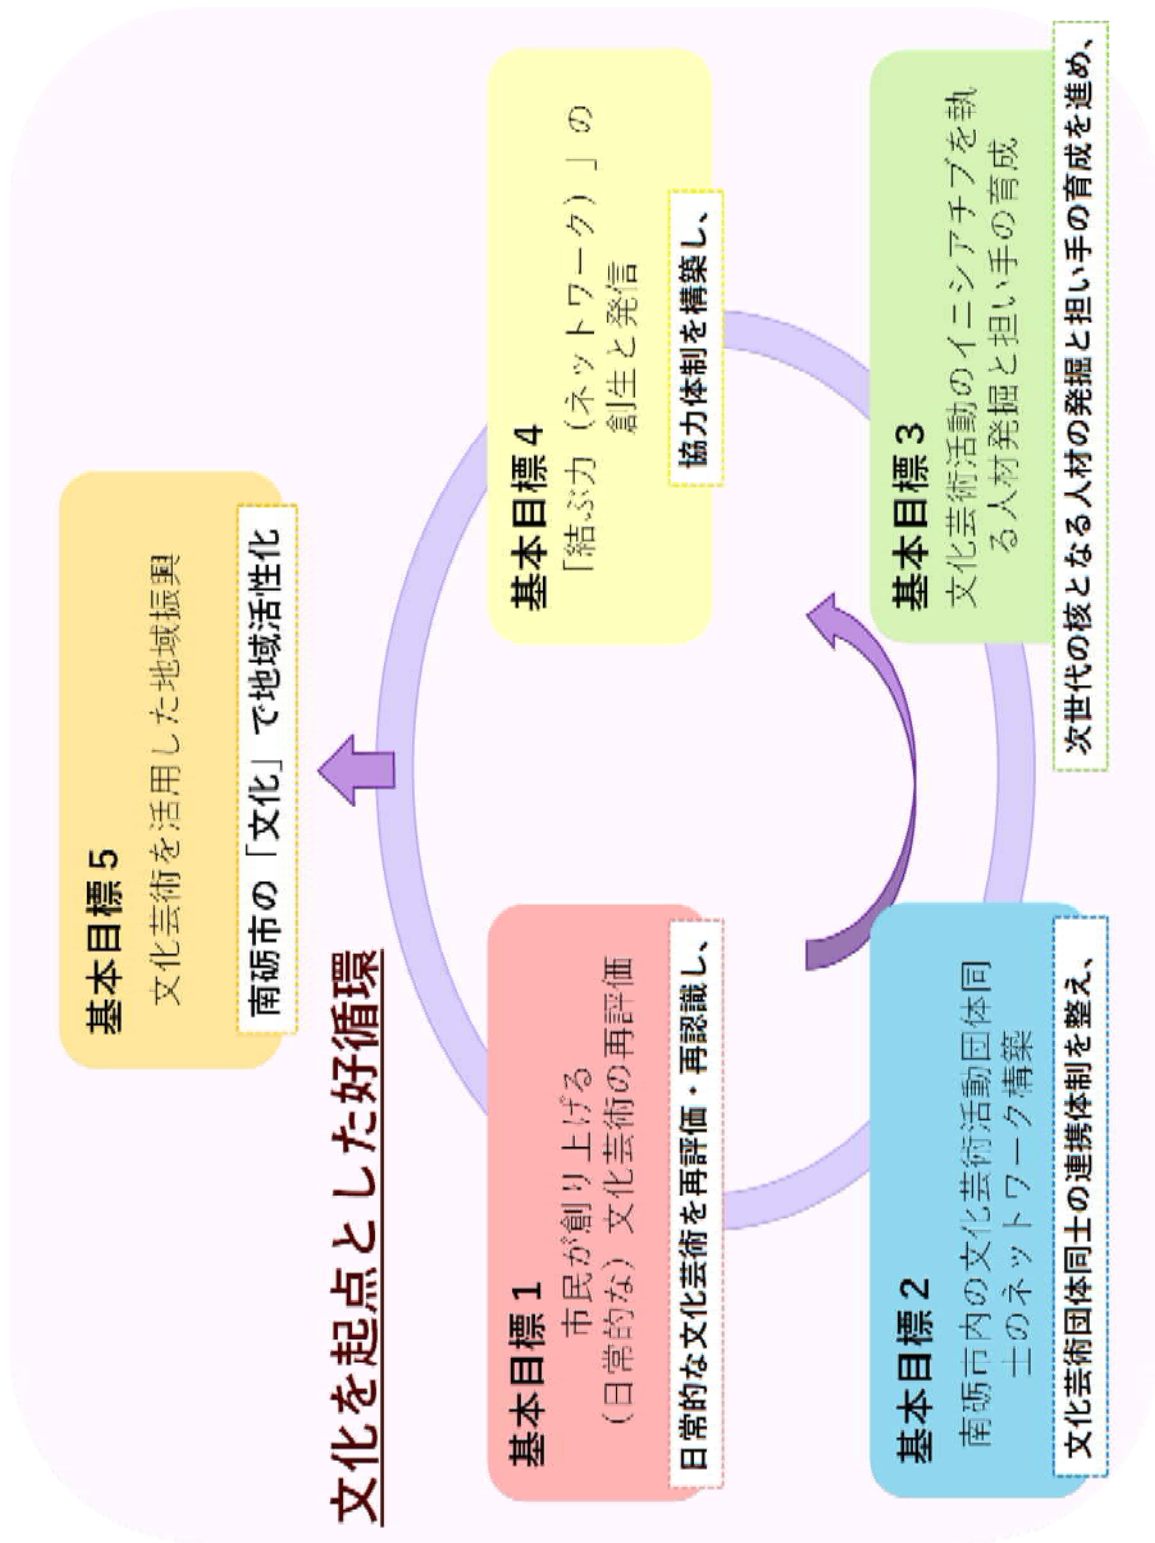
文化を起点とした好循環

基本目標 1
市民が創り上げる
（日常的な）文化芸術の再評価
日常的な文化芸術を再評価・再認識し、

基本目標 2
南砺市内の文化芸術活動団体同士のネットワーク構築
文化芸術団体同士の連携体制を整え、

基本目標 3
文化芸術活動のイニシアチブを執る人材発掘と担い手の育成
次世代の核となる人材の発掘と担い手の育成を進め、

基本目標 4
「結ぶ力（ネットワーク）」の創生と発信
協力体制を構築し、

基本目標 5
文化芸術を活用した地域振興
南砺市の「文化」で地域活性化